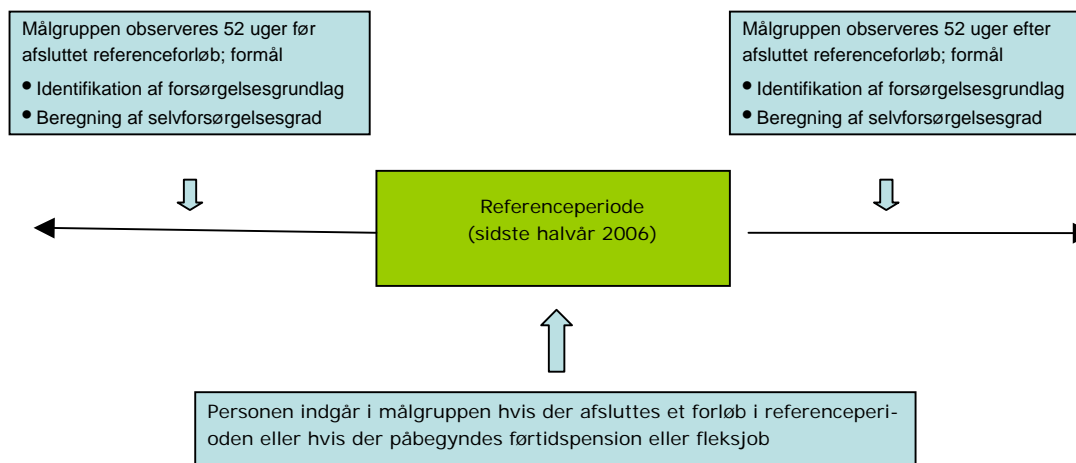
Målgruppen observeres 52 uger før afsluttet referenceforløb; formål

• Identifikation af forsørgelsesgrundlag
• Beregning af selvforsørgelsesgrad

Målgruppen observeres 52 uger efter afsluttet referenceforløb; formål

• Identifikation af forsørgelsesgrundlag
• Beregning af selvforsørgelsesgrad

Referenceperiode
(sidste halvår 2006)

Personen indgår i målgruppen hvis der afsluttes et forløb i referenceperioden eller hvis der påbegyndes førtidspension eller fleksjob